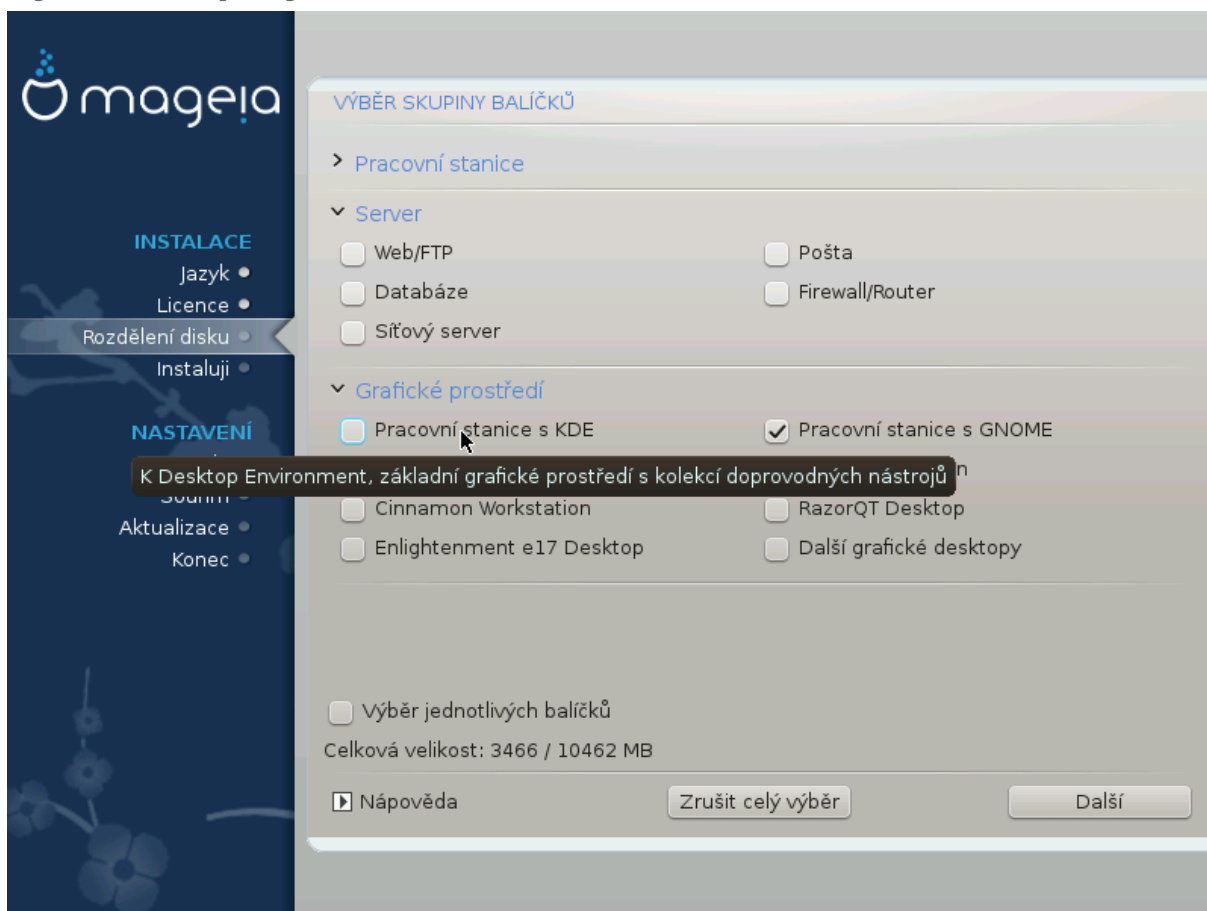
mageia

INSTALACE
Jazyk
Licence
Rozdělení disku
Instaluji

NASTAVENÍ
Souhrn
Aktualizace
Konec

VÝBĚR SKUPINY BALÍČKŮ

Pracovní stanice

Server

Web/FTP
Pošta
Databáze
Firewall/Router
Síťový server

Grafické prostředí

Pracovní stanice s KDE
Pracovní stanice s GNOME
K Desktop Environment, základní grafické prostředí s kolekcí doprovodných nástrojů
Cinnamon Workstation
RazorQT Desktop
Enlightenment e17 Desktop
Další grafické desktopy

Výběr jednotlivých balíčků
Celková velikost: 3466 / 10462 MB

Nápověda
Zrušit celý výběr
Další